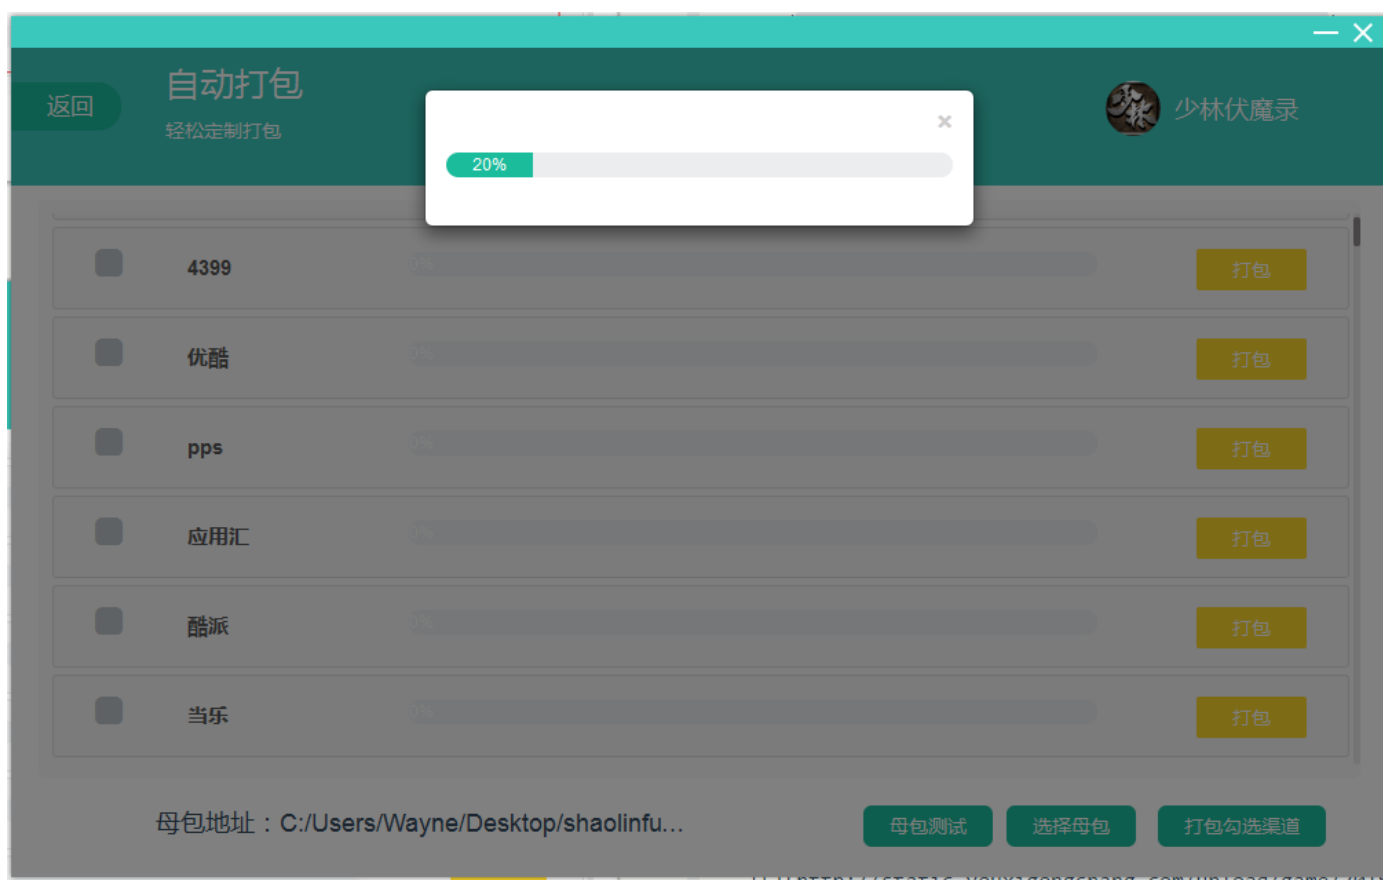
返回

自动打包
轻松定制打包

×
20%

少林伏魔录

4399 0% 打包
优酷 0% 打包
pps 0% 打包
应用汇 0% 打包
酷派 0% 打包
当乐 0% 打包

母包地址：C:/Users/Wayne/Desktop/shaolinfu...

母包测试
选择母包
打包勾选渠道